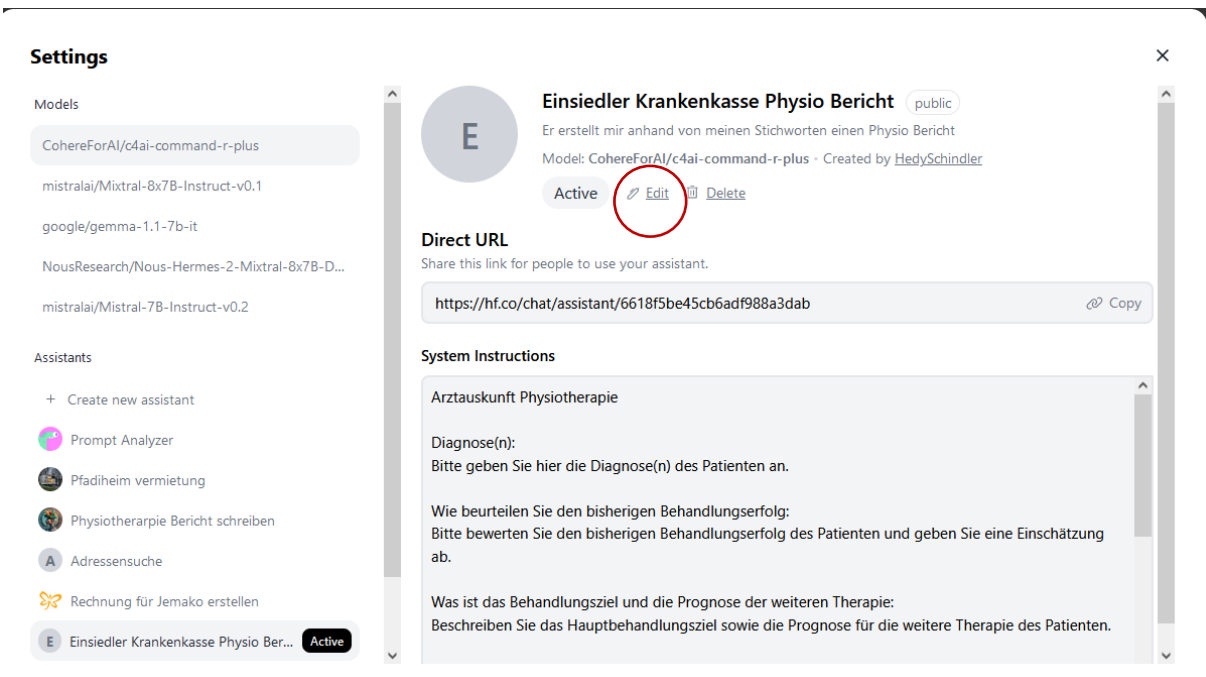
Settings

×

Models

CohereForAI/c4ai-command-r-plus

mistralai/Mixtral-8x7B-Instruct-v0.1

google/gemma-1.1-7b-it

NousResearch/Nous-Hermes-2-Mixtral-8x7B-D...

mistralai/Mistral-7B-Instruct-v0.2

Assistants

+ Create new assistant

Prompt Analyzer

Pfadiheim vermietung

Physiotherarpie Bericht schreiben

A Adressensuche

Rechnung für Jemako erstellen

E Einsiedler Krankenkasse Physio Ber... Active

E

Einsiedler Krankenkasse Physio Bericht public

Er erstellt mir anhand von meinen Stichworten einen Physio Bericht

Model: CohereForAI/c4ai-command-r-plus • Created by HedySchindler

Active Edit Delete

Direct URL

Share this link for people to use your assistant.

https://hf.co/chat/assistant/6618f5be45cb6adf988a3dab Copy

System Instructions

Arztauskunft Physiotherapie

Diagnose(n):
Bitte geben Sie hier die Diagnose(n) des Patienten an.

Wie beurteilen Sie den bisherigen Behandlungserfolg:
Bitte bewerten Sie den bisherigen Behandlungserfolg des Patienten und geben Sie eine Einschätzung ab.

Was ist das Behandlungsziel und die Prognose der weiteren Therapie:
Beschreiben Sie das Hauptbehandlungsziel sowie die Prognose für die weitere Therapie des Patienten.